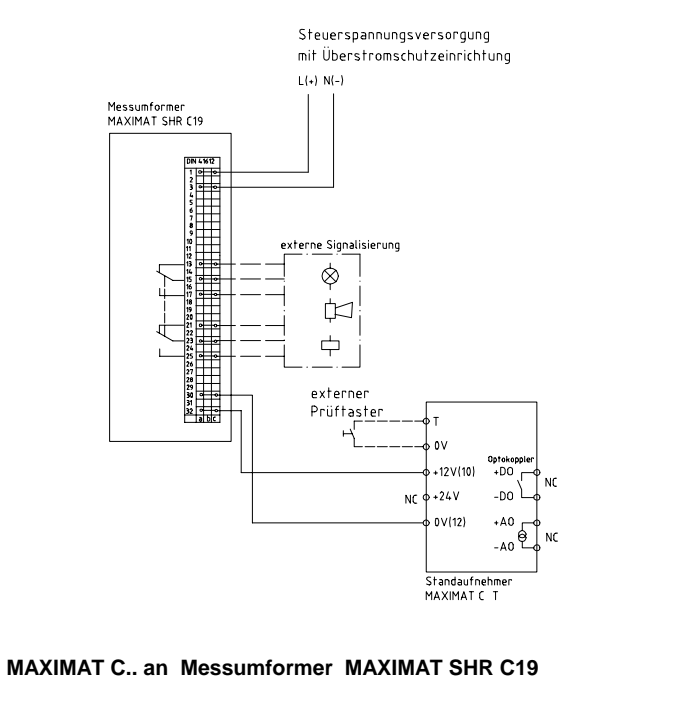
Steuerspannungsversorgung
mit Überstromschutzeinrichtung

L(+) N(-)

Messumformer
MAXIMAT SHR C19

DIN 41612

1
2
3
4
5
6
7
8
9
10
11
12
13
14
15
16
17
18
19
20
21
22
23
24
25
26
27
28
29
30
31
32

a D C

externe Signalisierung

externer
Prüftaster

T
0V
+12V(10)
NC +24V
0V(12)

Optokoppler
+DO
-DO
NC
+AO
-AO
NC

Standaufnehmer
MAXIMAT C T

MAXIMAT C.. an Messumformer MAXIMAT SHR C19